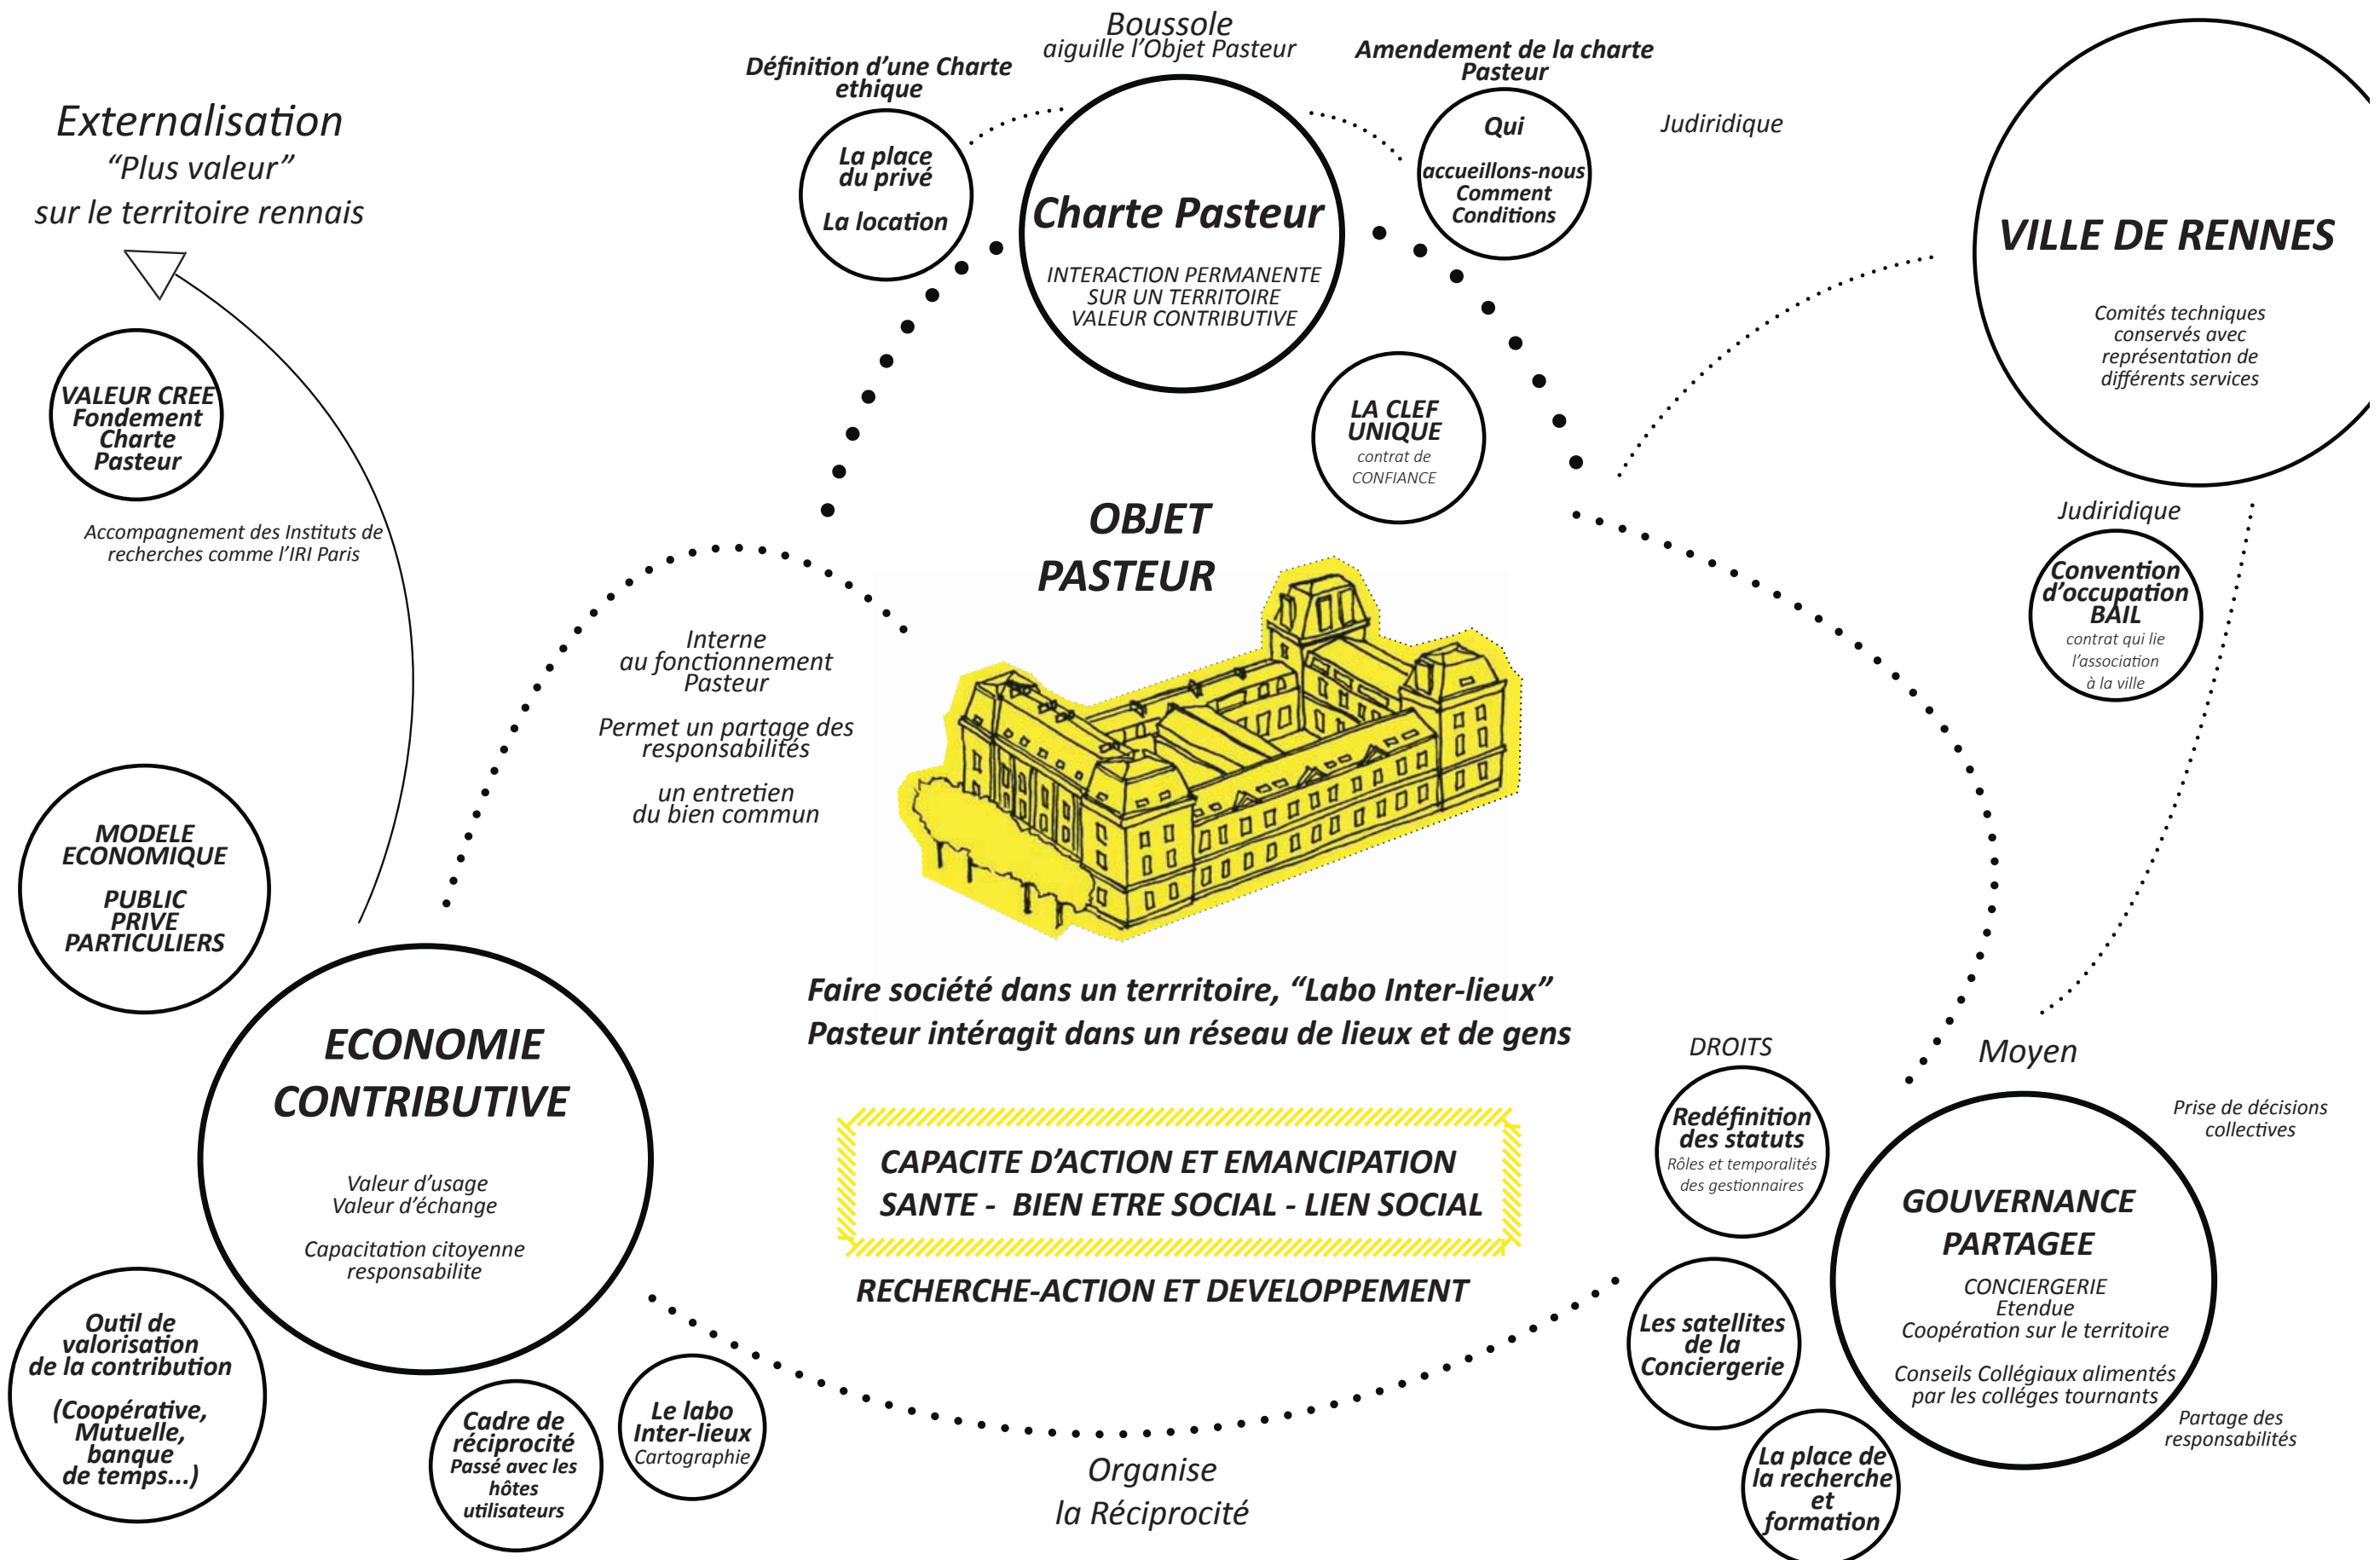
Externalisation
"Plus valeur"
sur le territoire rennais

VALEUR CREE
Fondement
Charte
Pasteur

Accompagnement des Instituts de recherches comme l'IRI Paris

MODELE ECONOMIQUE

PUBLIC
PRIVE
PARTICULIERS

ECONOMIE CONTRIBUTIVE

Valeur d'usage
Valeur d'échange

Capacitation citoyenne
responsabilite

Outil de valorisation de la contribution

(Coopérative, Mutuelle, banque de temps...)

Cadre de réciprocité
Passé avec les hôtes utilisateurs

Le labo Inter-lieux
Cartographie

Organise
la Réciprocité

Définition d'une Charte ethique

La place du privé

La location

Boussole
aiguille l'Objet Pasteur

Charte Pasteur

INTERACTION PERMANENTE
SUR UN TERRITOIRE
VALEUR CONTRIBUTIVE

Amendement de la charte Pasteur

Qui

accueillons-nous
Comment
Conditions

Judiridique

LA CLEF UNIQUE
contrat de CONFIANCE

VILLE DE RENNES

Comités techniques conservés avec représentation de différents services

Judiridique

Convention d'occupation BAIL
contrat qui lie l'association à la ville

Interne
au fonctionnement
Pasteur

Permet un partage des responsabilités

un entretien
du bien commun

OBJET
PASTEUR

Faire société dans un terrritoire, "Labo Inter-lieux"
Pasteur intéragit dans un réseau de lieux et de gens

CAPACITE D'ACTION ET EMANCIPATION
SANTE - BIEN ETRE SOCIAL - LIEN SOCIAL

RECHERCHE-ACTION ET DEVELOPPEMENT

DROITS

Redéfinition des statuts
Rôles et temporalités des gestionnaires

Moyen

Prise de décisions collectives

GOUVERNANCE PARTAGEE

CONCIERGERIE
Etendue
Coopération sur le territoire

Conseils Collégiaux alimentés par les collèges tournants

Les satellites de la Conciergerie

Partage des responsabilités

La place de la recherche et formation